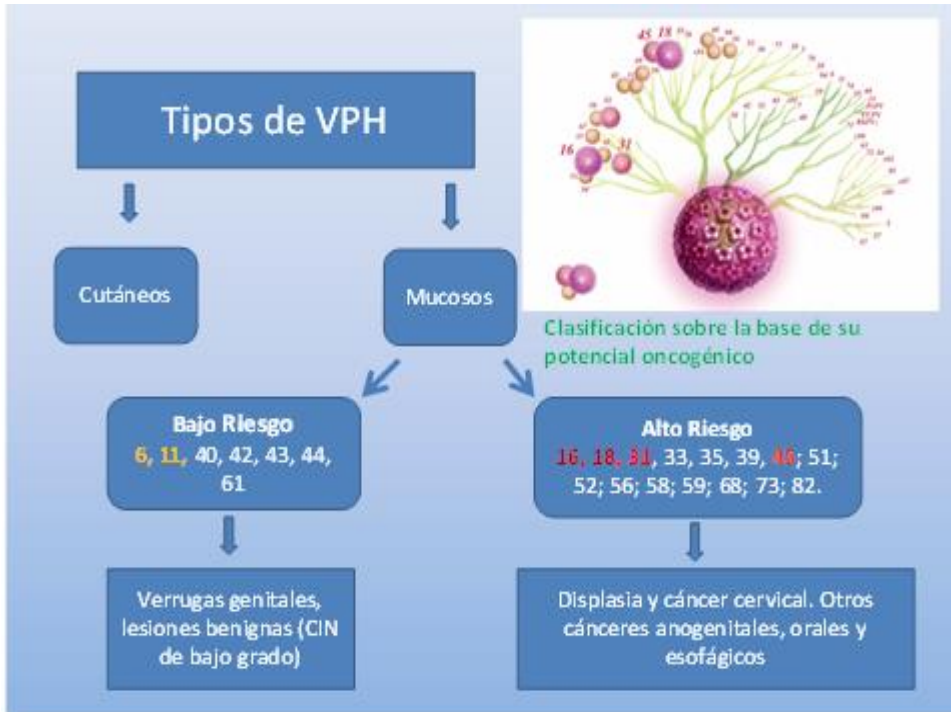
Tipos de VPH

Cutáneos

Mucosos

45 18

16 31

Clasificación sobre la base de su potencial oncogénico

Bajo Riesgo
6, 11, 40, 42, 43, 44, 61

Alto Riesgo
16, 18, 31, 33, 35, 39, 45; 51; 52; 56; 58; 59; 68; 73; 82.

Verrugas genitales, lesiones benignas (CIN de bajo grado)

Displasia y cáncer cervical. Otros cánceres anogenitales, orales y esofágicos